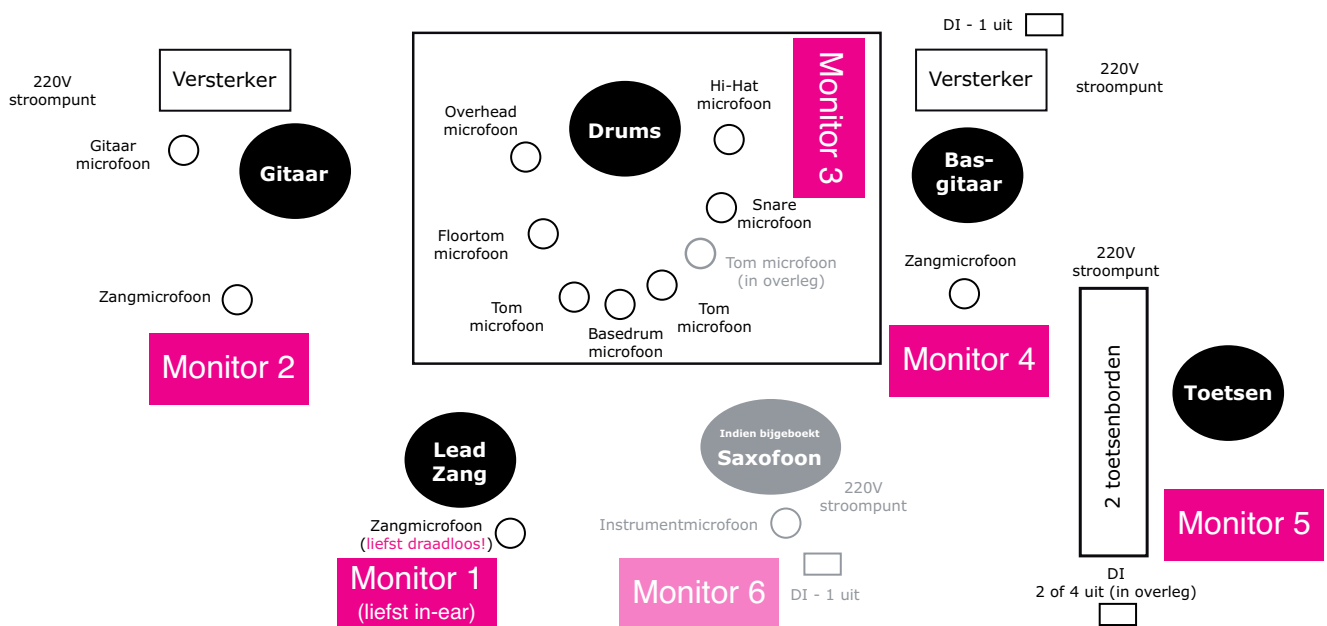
DI - 1 uit

220V stroompunt

Versterker

Overhead microfoon

Drums

Hi-Hat microfoon

Monitor 3

Versterker

220V stroompunt

Gitaar microfoon

Gitaar

Bas-gitaar

Snare microfoon

Floortom microfoon

Tom microfoon (in overleg)

Zangmicrofoon

220V stroompunt

Zangmicrofoon

Tom microfoon

Basedrum microfoon

Tom microfoon

Monitor 2

Monitor 4

2 toetsenborden

Toetsen

Lead Zang

Indien bijgeboekt Saxofoon

220V stroompunt

Zangmicrofoon (liefst draadloos!)

Instrumentmicrofoon

Monitor 5

Monitor 1 (liefst in-ear)

Monitor 6

DI - 1 uit

DI 2 of 4 uit (in overleg)